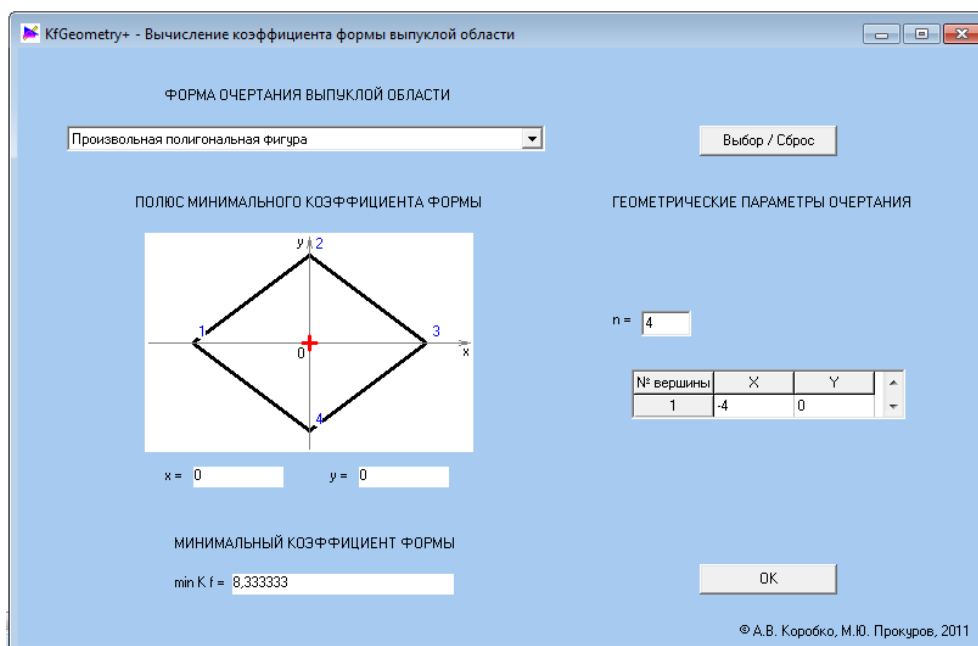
KfGeometry+ - Вычисление коэффициента формы выпуклой области

ФОРМА ОЧЕРТАНИЯ ВЫПУКЛОЙ ОБЛАСТИ

Произвольная полигональная фигура

Выбор / Сброс

ПОЛЮС МИНИМАЛЬНОГО КОЭФФИЦИЕНТА ФОРМЫ

ГЕОМЕТРИЧЕСКИЕ ПАРАМЕТРЫ ОЧЕРТАНИЯ

y 2
1
3
0
x
4

n = 4

| № вершины | X | Y |
|---|---|---|
| 1 | -4 | 0 |

x = 0
y = 0

МИНИМАЛЬНЫЙ КОЭФФИЦИЕНТ ФОРМЫ

min K f = 8,333333

OK

© А.В. Коробко, М.Ю. Прокуров, 2011